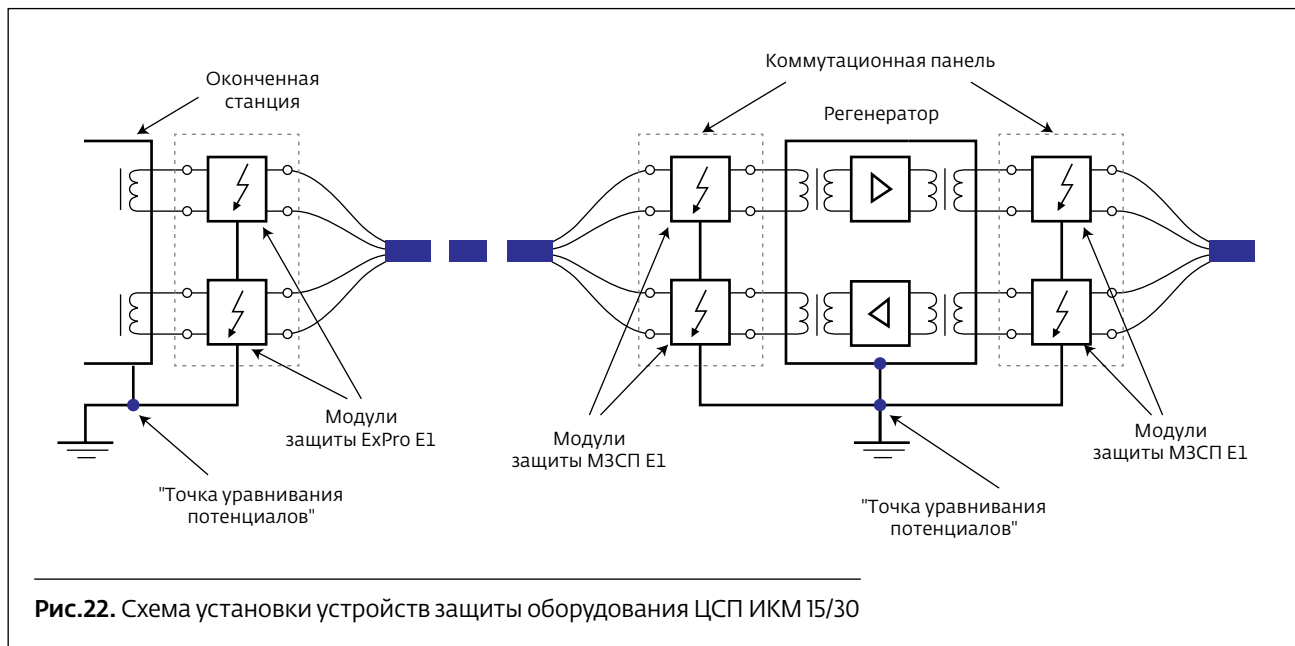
Оконченная станция

Коммутационная панель

Регенератор

Модули защиты ExPro E1

Модули защиты МЗСП Е1

Модули защиты МЗСП Е1

"Точка уравнивания потенциалов"

"Точка уравнивания потенциалов"

**Рис.22.** Схема установки устройств защиты оборудования ЦСП ИКМ 15/30